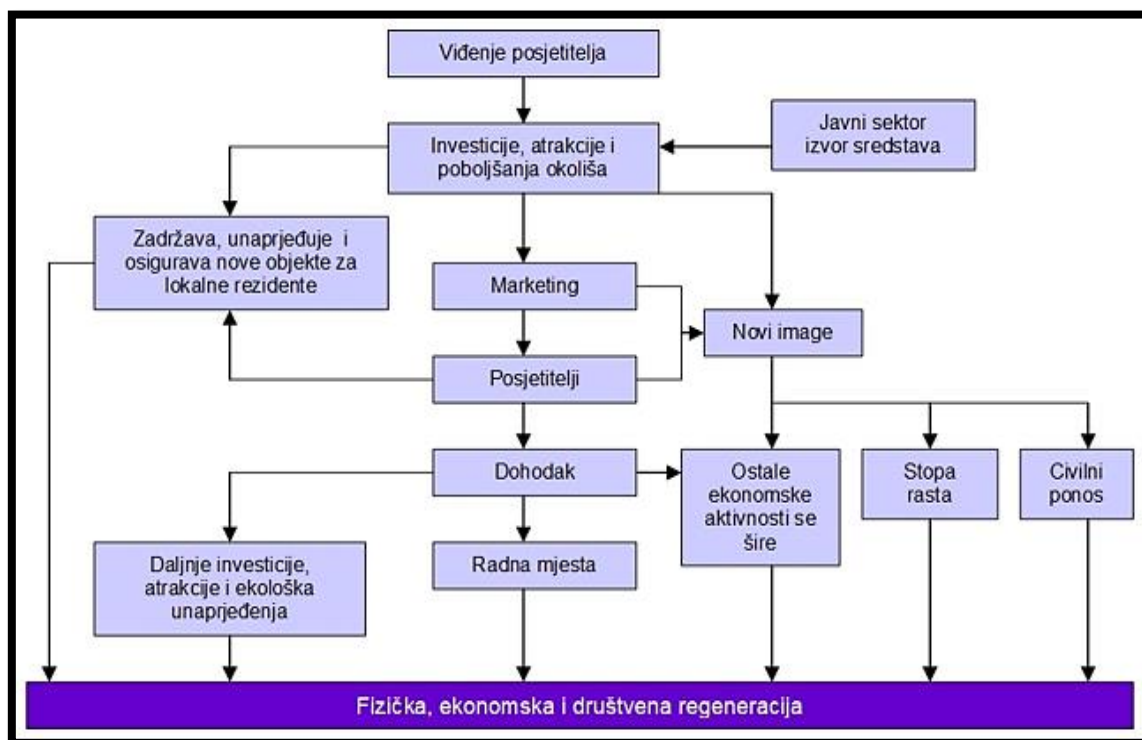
Viđenje posjetitelja

Investicije, atrakcije i poboljšanja okoliša

Javni sektor izvor sredstava

Zadržava, unaprjeđuje i osigurava nove objekte za lokalne rezidente

Marketing

Novi image

Posjetitelji

Dohodak

Ostale ekonomske aktivnosti se šire

Stopa rasta

Civilni ponos

Daljnje investicije, atrakcije i ekološka unaprjeđenja

Radna mjesta

Fizička, ekonomska i društvena regeneracija